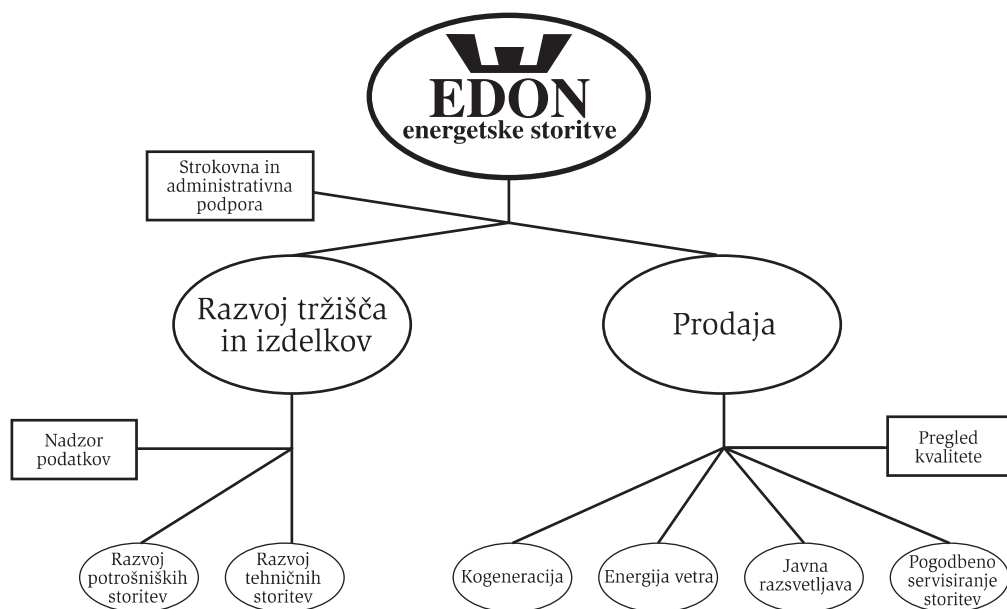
EDON
energetske storitve

Strokovna in administrativna podpora

Razvoj tržišča in izdelkov

Prodaja

Nadzor podatkov

Pregled kvalitete

Razvoj potrošniških storitev

Razvoj tehničnih storitev

Kogeneracija

Energija vetra

Javna razsvetljava

Pogodbeno servisiranje storitev